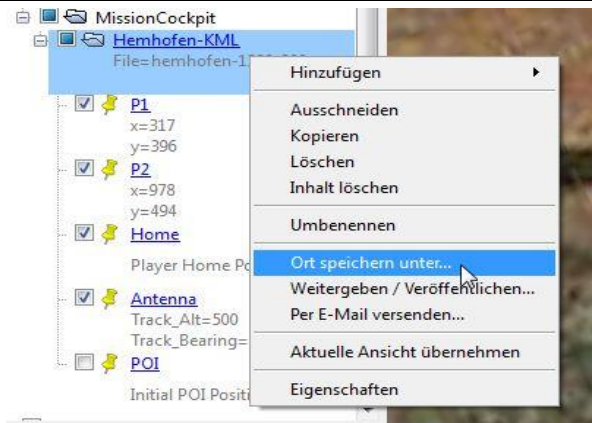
MissionCockpit
Hemhofen-KML
File=hemhofen-1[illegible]
P1
x=317
y=396
P2
x=978
y=494
Home
Player Home Po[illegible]
Antenna
Track_Alt=500
Track_Bearing=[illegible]
POI
Initial POI Positi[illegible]

Hinzufügen
Ausschneiden
Kopieren
Löschen
Inhalt löschen
Umbenennen
Ort speichern unter...
Weitergeben / Veröffentlichen...
Per E-Mail versenden...
Aktuelle Ansicht übernehmen
Eigenschaften